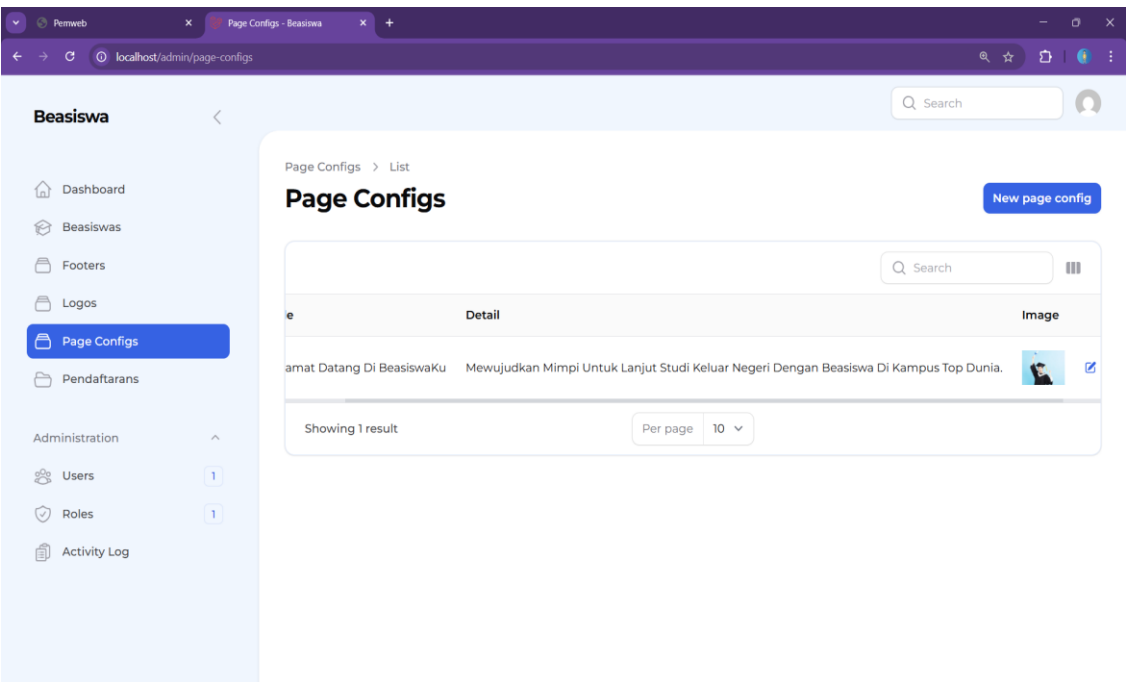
Pemweb
Page Configs - Beasiswa
localhost/admin/page-configs

Beasiswa

Search

Dashboard
Beasiswas
Footers
Logos
Page Configs
Pendaftarans

Administration
Users 1
Roles 1
Activity Log

Page Configs > List

Page Configs

New page config

Search

| e | Detail | Image |
|---|---|---|
| amat Datang Di BeasiswaKu | Mewujudkan Mimpi Untuk Lanjut Studi Keluar Negeri Dengan Beasiswa Di Kampus Top Dunia. | |

Showing 1 result

Per page 10